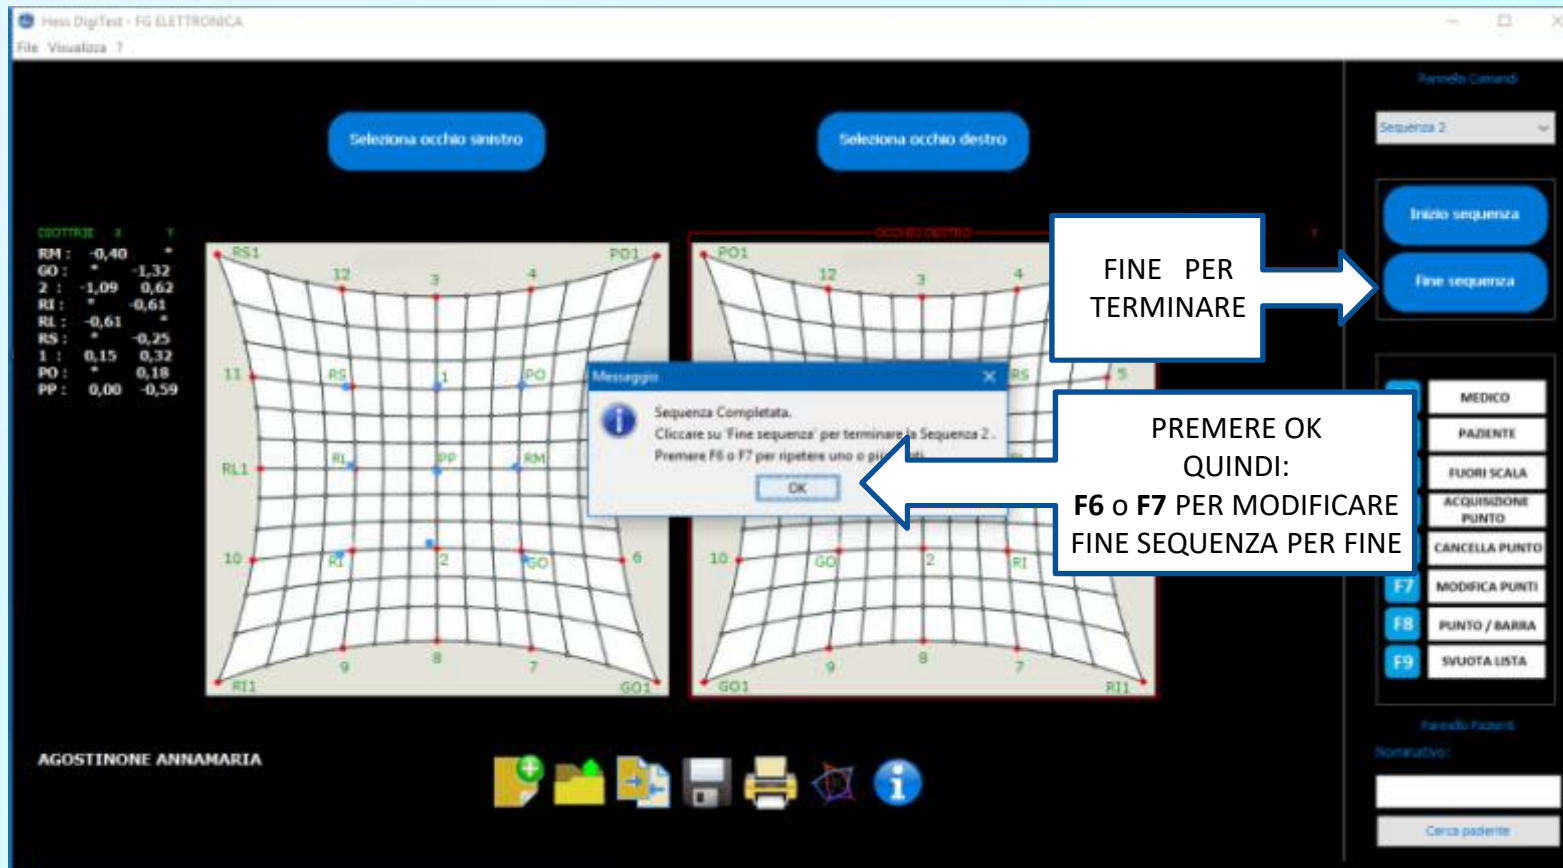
Hess DigiTest - FG ELETTRONICA

File Visualizza ?

Seleziona occhio sinistro

Seleziona occhio destro

Pannello Comandi

Sequenza 2

Inizio sequenza

Fine sequenza

FINE PER TERMINARE

DIOTTRIE X Y
RM : -0,40 *
GO : * -1,32
2 : -1,09 0,62
RI : * -0,61
RL : -0,61 *
RS : * -0,25
1 : 0,15 0,32
PO : * 0,18
PP : 0,00 -0,59

RS1 12 3 4 PO1
11 RS 1 PO
RL1 RL PP RM
10 RI 2 GO 6
9 8 7
RI1 GO1

OCCHIO DESTRO

PO1 12 3 4
RS 5
10 GO 2 RI
9 8 7
GO1 RI1

Messaggio

Sequenza Completata.
Cliccare su 'Fine sequenza' per terminare la Sequenza 2 .
Premere F6 o F7 per ripetere uno o pi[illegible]

OK

PREMERE OK
QUINDI:
**F6** o **F7** PER MODIFICARE
FINE SEQUENZA PER FINE

MEDICO
PAZIENTE
FUORI SCALA
ACQUISIZIONE PUNTO
CANCELLA PUNTO
F7 MODIFICA PUNTI
F8 PUNTO / BARRA
F9 SVUOTA LISTA

Pannello Pazienti
Nominativo:
Cerca paziente

AGOSTINONE ANNAMARIA